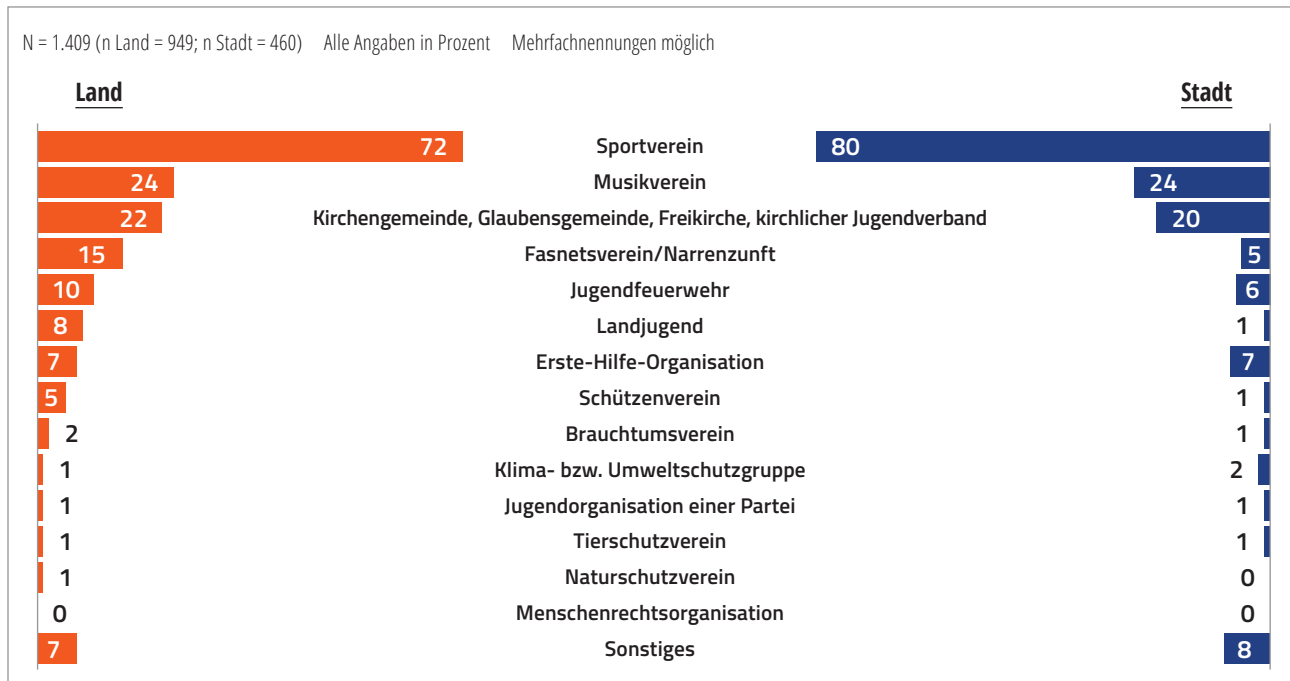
N = 1.409 (n Land = 949; n Stadt = 460) Alle Angaben in Prozent Mehrfachnennungen möglich

Land

Stadt

| Land | | Stadt |
|---|---|---|
| 72 | Sportverein | 80 |
| 24 | Musikverein | 24 |
| 22 | Kirchengemeinde, Glaubensgemeinde, Freikirche, kirchlicher Jugendverband | 20 |
| 15 | Fasnetsverein/Narrenzunft | 5 |
| 10 | Jugendfeuerwehr | 6 |
| 8 | Landjugend | 1 |
| 7 | Erste-Hilfe-Organisation | 7 |
| 5 | Schützenverein | 1 |
| 2 | Brauchtumsverein | 1 |
| 1 | Klima- bzw. Umweltschutzgruppe | 2 |
| 1 | Jugendorganisation einer Partei | 1 |
| 1 | Tierschutzverein | 1 |
| 1 | Naturschutzverein | 0 |
| 0 | Menschenrechtsorganisation | 0 |
| 7 | Sonstiges | 8 |